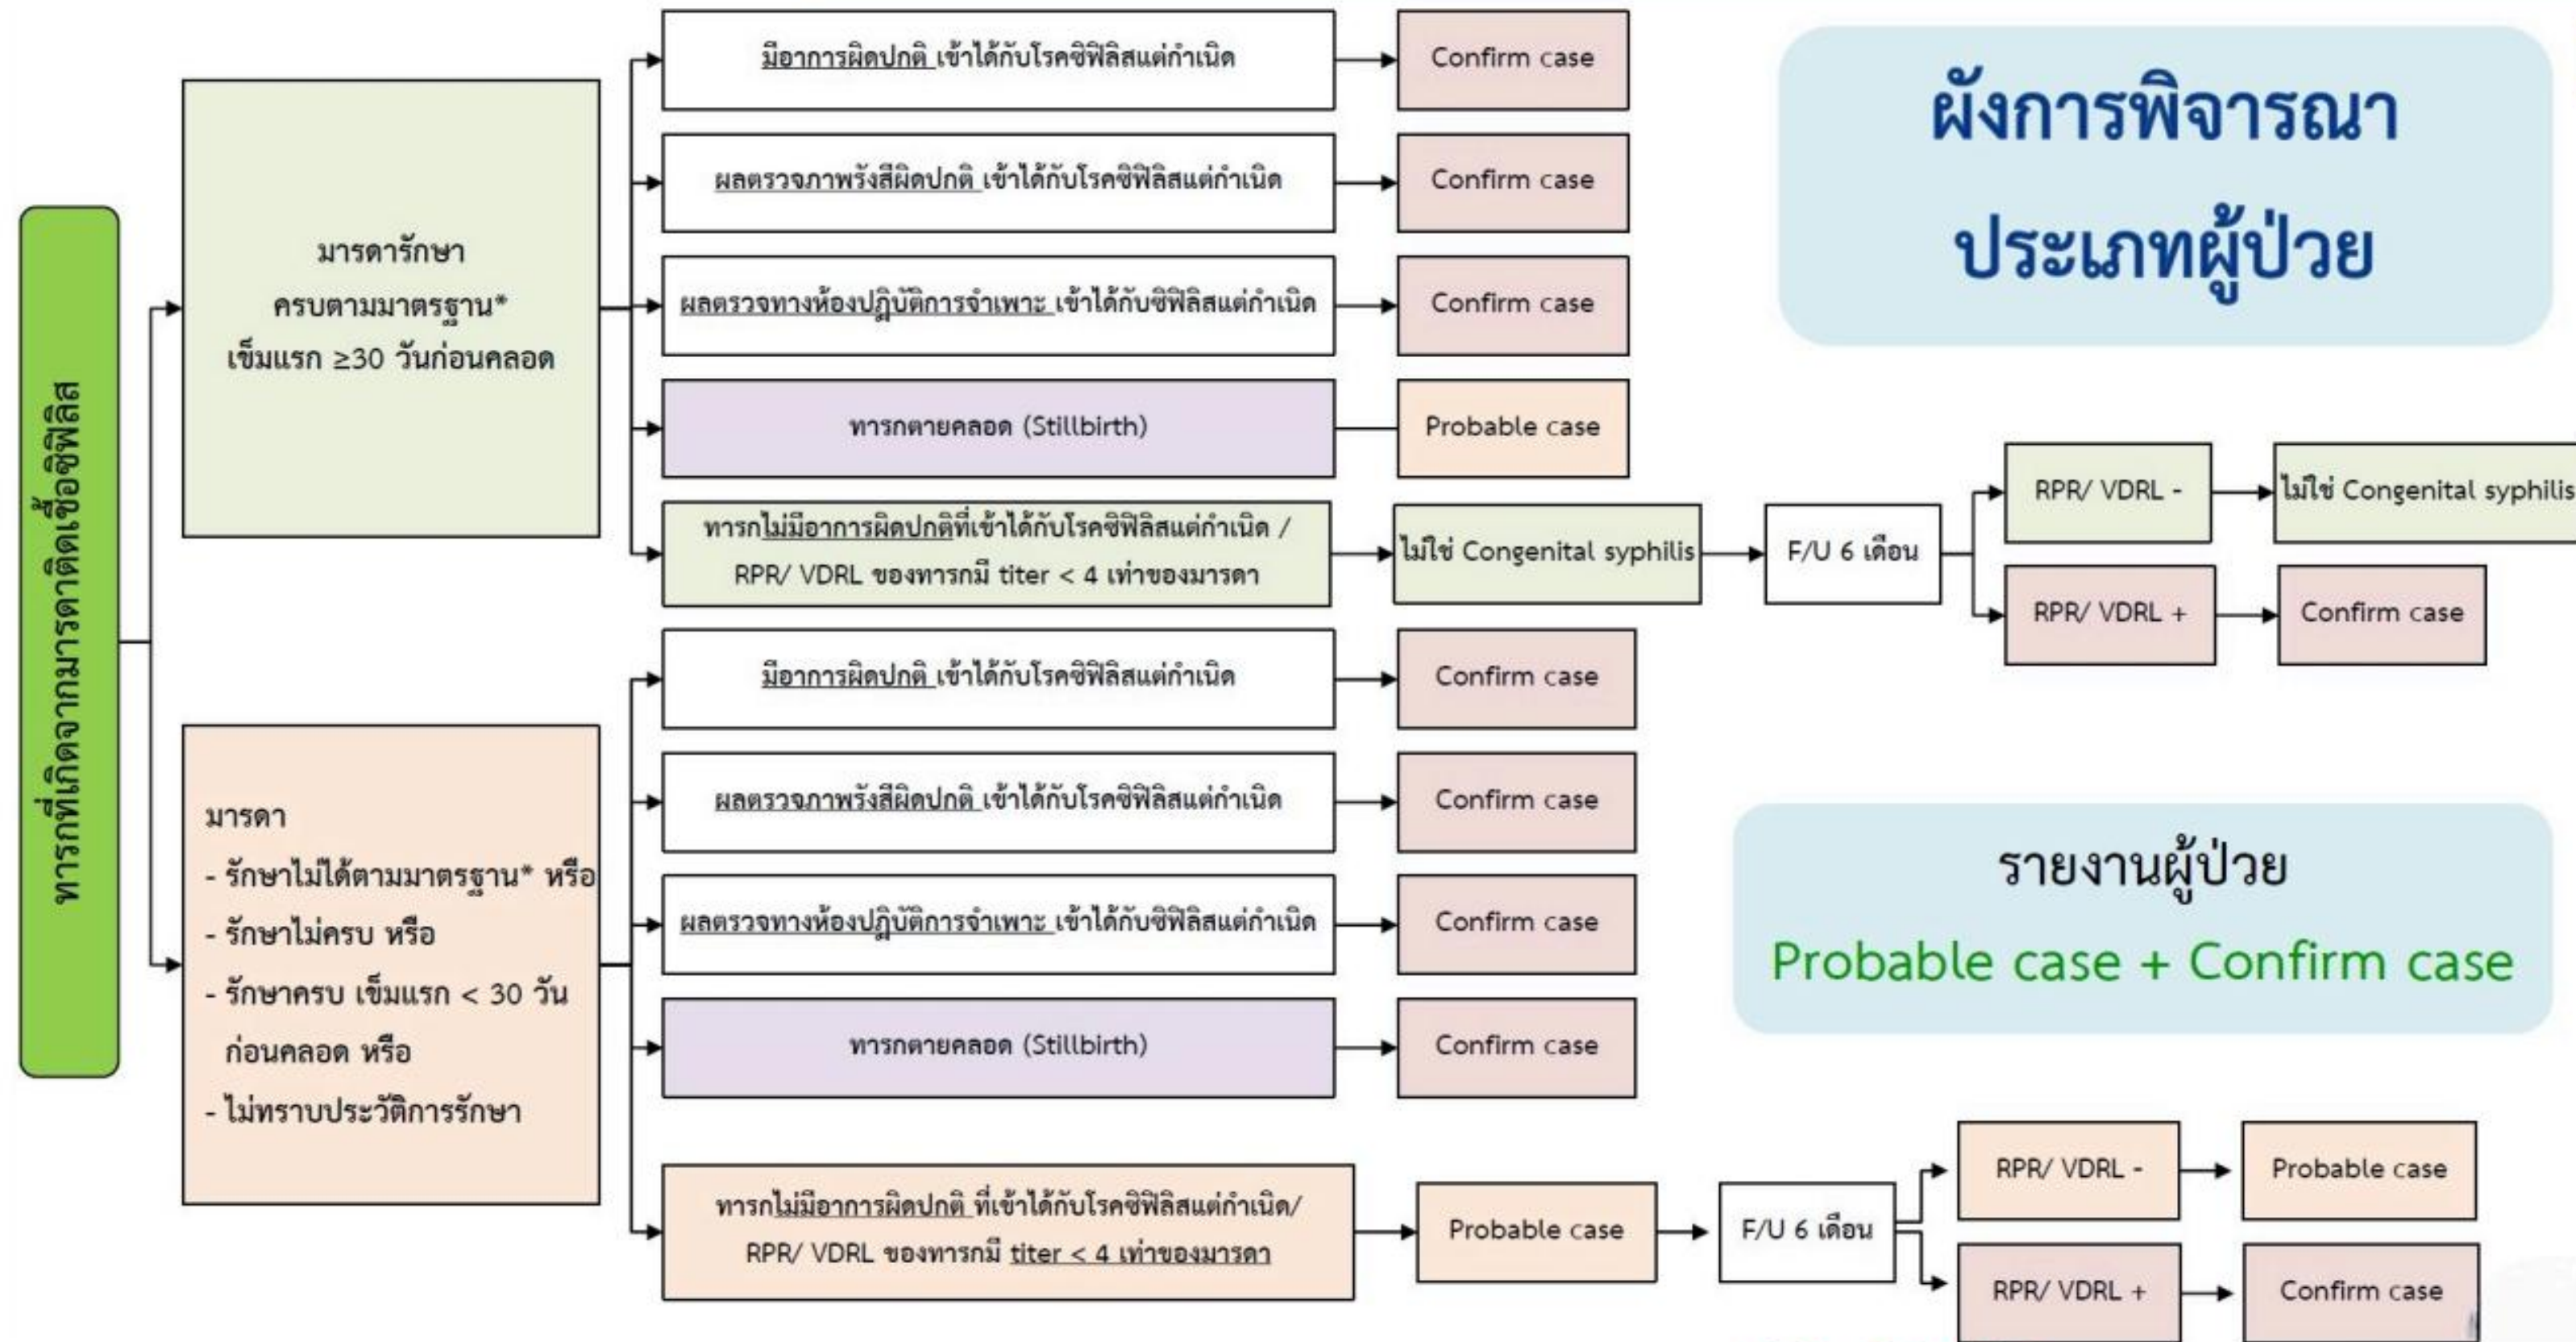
ผังการพิจารณา
ประเภทผู้ป่วย

ทารกที่เกิดจากมารดาติดเชื้อซิฟิลิส

มารดารักษา
ครบตามมาตรฐาน*
เข็มแรก ≥30 วันก่อนคลอด

มีอาการผิดปกติ เข้าได้กับโรคซิฟิลิสแต่กำเนิด → Confirm case

ผลตรวจภาพรังสีผิดปกติ เข้าได้กับโรคซิฟิลิสแต่กำเนิด → Confirm case

ผลตรวจทางห้องปฏิบัติการจำเพาะ เข้าได้กับซิฟิลิสแต่กำเนิด → Confirm case

ทารกตายคลอด (Stillbirth) → Probable case

ทารกไม่มีอาการผิดปกติที่เข้าได้กับโรคซิฟิลิสแต่กำเนิด / RPR/ VDRL ของทารกมี titer < 4 เท่าของมารดา → ไม่ใช่ Congenital syphilis → F/U 6 เดือน

RPR/ VDRL - → ไม่ใช่ Congenital syphilis

RPR/ VDRL + → Confirm case

มารดา
- รักษาไม่ได้ตามมาตรฐาน* หรือ
- รักษาไม่ครบ หรือ
- รักษาครบ เข็มแรก < 30 วัน ก่อนคลอด หรือ
- ไม่ทราบประวัติการรักษา

มีอาการผิดปกติ เข้าได้กับโรคซิฟิลิสแต่กำเนิด → Confirm case

ผลตรวจภาพรังสีผิดปกติ เข้าได้กับโรคซิฟิลิสแต่กำเนิด → Confirm case

ผลตรวจทางห้องปฏิบัติการจำเพาะ เข้าได้กับซิฟิลิสแต่กำเนิด → Confirm case

ทารกตายคลอด (Stillbirth) → Confirm case

รายงานผู้ป่วย
Probable case + Confirm case

ทารกไม่มีอาการผิดปกติ ที่เข้าได้กับโรคซิฟิลิสแต่กำเนิด/ RPR/ VDRL ของทารกมี titer < 4 เท่าของมารดา → Probable case → F/U 6 เดือน

RPR/ VDRL - → Probable case

RPR/ VDRL + → Confirm case